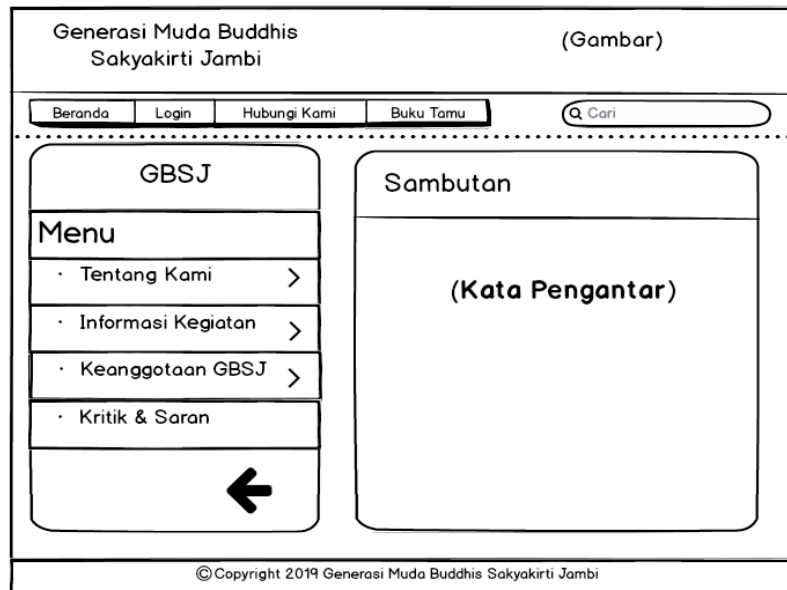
Generasi Muda Buddhis Sakyakirti Jambi

(Gambar)

Beranda | Login | Hubungi Kami | Buku Tamu

Cari

GBSJ

Menu

· Tentang Kami >

· Informasi Kegiatan >

· Keanggotaan GBSJ >

· Kritik & Saran

Sambutan

(Kata Pengantar)

©Copyright 2019 Generasi Muda Buddhis Sakyakirti Jambi